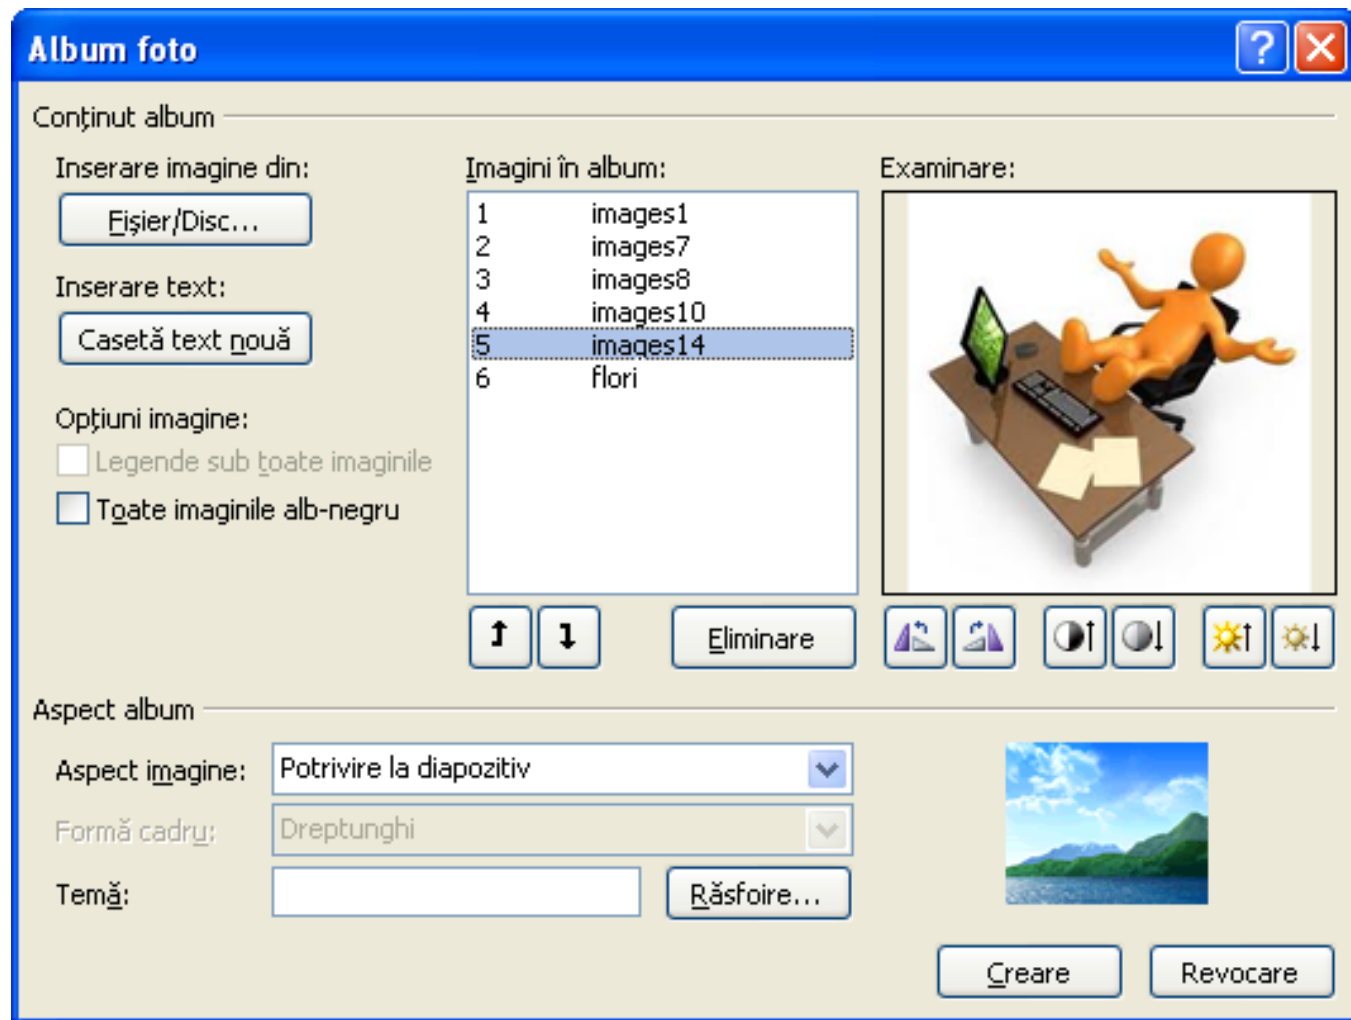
Album foto

Conținut album

Inserare imagine din:

Fișier/Disc...

Inserare text:

Casetă text nouă

Opțiuni imagine:

Legende sub toate imaginile

Toate imaginile alb-negru

Imagini în album:

| | |
|---|---|
| 1 | images1 |
| 2 | images7 |
| 3 | images8 |
| 4 | images10 |
| 5 | images14 |
| 6 | flori |

Examinare:

Eliminare

Aspect album

Aspect imagine: Potrivire la diapozitiv

Formă cadru: Dreptunghi

Temă:

Răsfoire...

Creare

Revocare